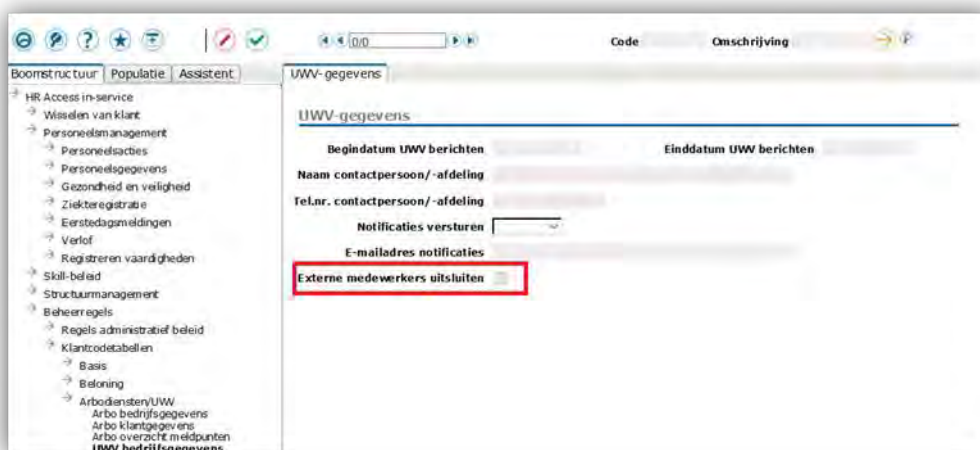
0/0

Code Omschrijving

Boomstructuur | Populatie | Assistent

HR Access in-service
Wisselen van klant
Personeelsmanagement
Personeelsacties
Personeelsgegevens
Gezondheid en veiligheid
Ziekteregistratie
Eerstedagsmeldingen
Verlof
Registreren vaardigheden
Skill-beleid
Structuurmanagement
Beheerregels
Regels administratief beleid
Klantcodetabellen
Basis
Beloning
Arbodiensten/UWV
Arbo bedrijfsgegevens
Arbo klantgegevens
Arbo overzicht meldpunten
UWV bedrijfsgegevens

UWV-gegevens

UWV-gegevens

Begindatum UWV berichten
Einddatum UWV berichten
Naam contactpersoon/-afdeling
Tel.nr. contactpersoon/-afdeling
Notificaties versturen
E-mailadres notificaties
Externe medewerkers uitsluiten